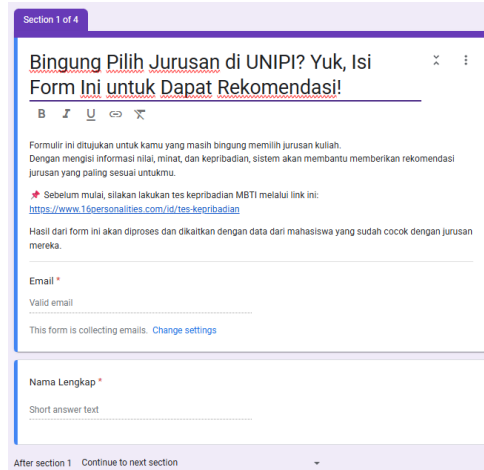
Section 1 of 4

Bingung Pilih Jurusan di UNIPI? Yuk, Isi Form Ini untuk Dapat Rekomendasi!

B I U

Formulir ini ditujukan untuk kamu yang masih bingung memilih jurusan kuliah.
Dengan mengisi informasi nilai, minat, dan kepribadian, sistem akan membantu memberikan rekomendasi jurusan yang paling sesuai untukmu.

📌 Sebelum mulai, silakan lakukan tes kepribadian MBTI melalui link ini:
https://www.16personalities.com/id/tes-kepribadian

Hasil dari form ini akan diproses dan dikaitkan dengan data dari mahasiswa yang sudah cocok dengan jurusan mereka.

Email *

Valid email

This form is collecting emails. Change settings

Nama Lengkap *

Short answer text

After section 1 Continue to next section